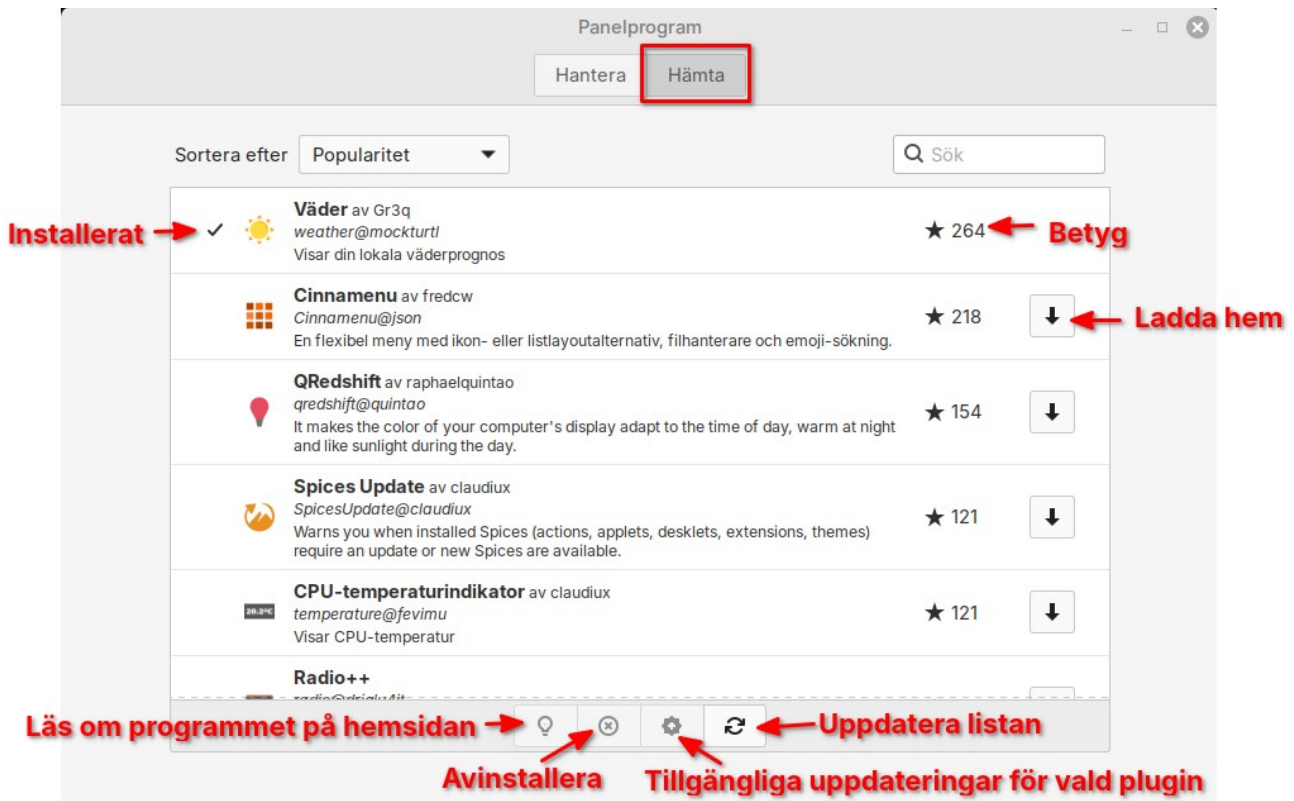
Panelprogram

Hantera | Hämta

Sortera efter Popularitet

Sök

Installerat ✓ **Väder** av Gr3q
*weather@mockturtl*
Visar din lokala väderprognos
★ 264 Betyg

**Cinnamenu** av fredcw
*Cinnamenu@json*
En flexibel meny med ikon- eller listlayoutalternativ, filhanterare och emoji-sökning.
★ 218 Ladda hem

**QRedshift** av raphaelquintao
*qredshift@quintao*
It makes the color of your computer's display adapt to the time of day, warm at night and like sunlight during the day.
★ 154

**Spices Update** av claudiux
*SpicesUpdate@claudiux*
Warns you when installed Spices (actions, applets, desklets, extensions, themes) require an update or new Spices are available.
★ 121

**CPU-temperaturindikator** av claudiux
*temperature@fevimu*
Visar CPU-temperatur
★ 121

20.2°C

**Radio++**
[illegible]

Läs om programmet på hemsidan

Uppdatera listan

Avinstallera

Tillgängliga uppdateringar för vald plugin